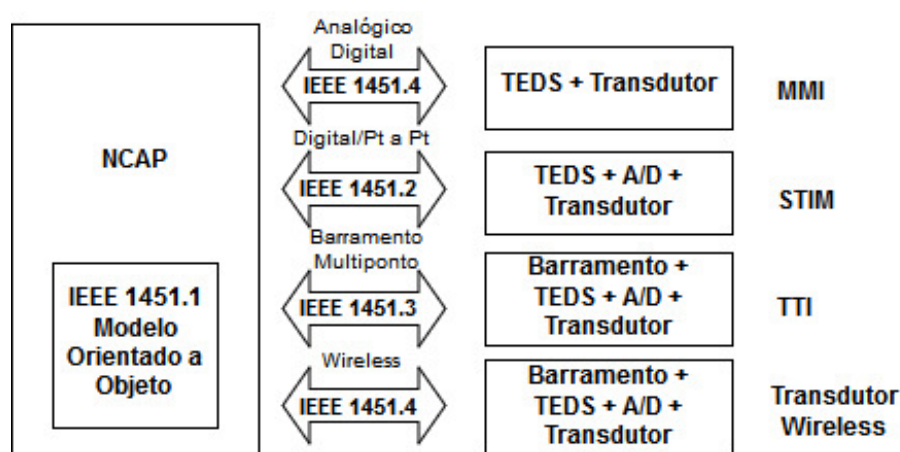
NCAP

IEEE 1451.1 Modelo Orientado a Objeto

Analógico Digital

IEEE 1451.4

TEDS + Transdutor

MMI

Digital/Pt a Pt

IEEE 1451.2

TEDS + A/D + Transdutor

STIM

Barramento Multiponto

IEEE 1451.3

Barramento + TEDS + A/D + Transdutor

TTI

Wireless

IEEE 1451.4

Barramento + TEDS + A/D + Transdutor

Transdutor Wireless